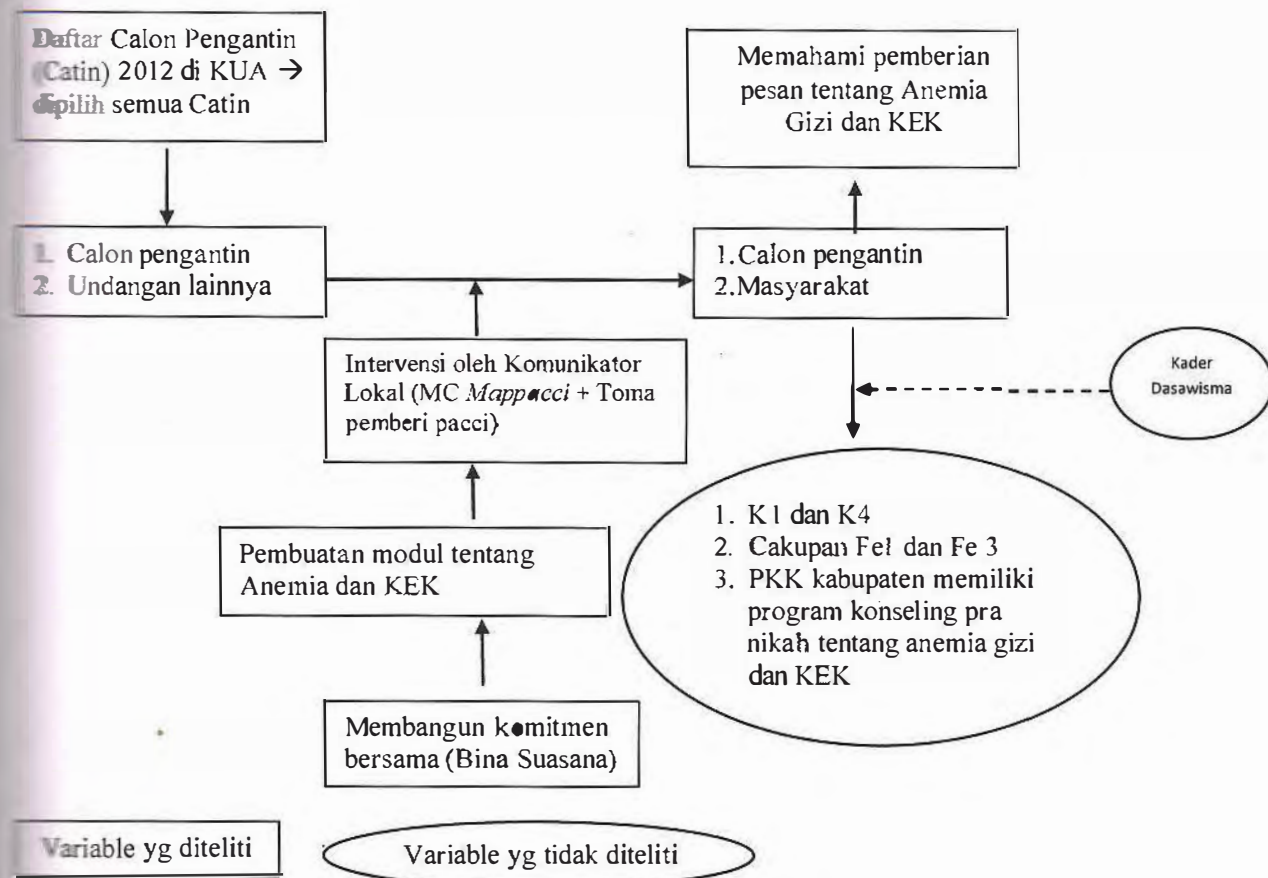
Daftar Calon Pengantin (Catin) 2012 di KUA → dipilih semua Catin

Memahami pemberian pesan tentang Anemia Gizi dan KEK

1. Calon pengantin
2. Undangan lainnya

1. Calon pengantin
2. Masyarakat

Intervensi oleh Komunikator Lokal (MC *Mappacci* + Toma pemberi pacci)

Kader Dasawisma

Pembuatan modul tentang Anemia dan KEK

1. K1 dan K4
2. Cakupan Fe1 dan Fe 3
3. PKK kabupaten memiliki program konseling pra nikah tentang anemia gizi dan KEK

Membangun komitmen bersama (Bina Suasana)

Variable yg diteliti

Variable yg tidak diteliti